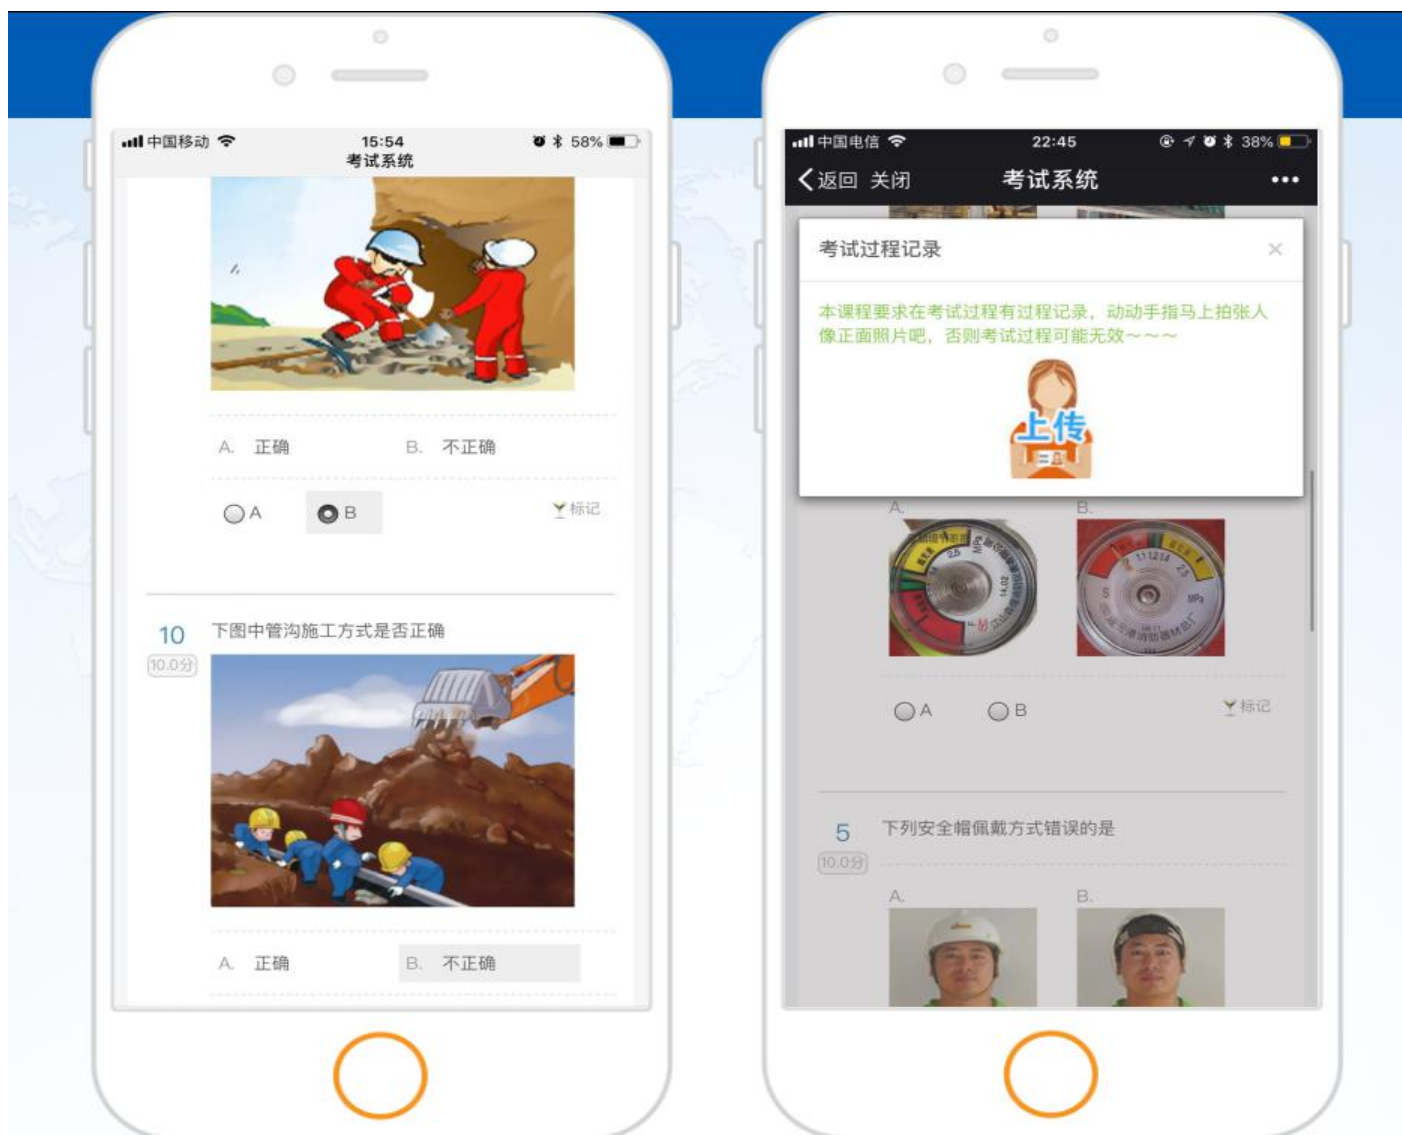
中国移动 15:54 58%
考试系统

A. 正确 B. 不正确

A B 标记

10 下图中管沟施工方式是否正确
10.0分

A. 正确 B. 不正确

中国电信 22:45 38%
返回 关闭 考试系统 •••

考试过程记录 ×

本课程要求在考试过程有过程记录，动动手指马上拍张人像正面照片吧，否则考试过程可能无效~~~

上传

A. B.

A B 标记

5 下列安全帽佩戴方式错误的是
10.0分

A. B.